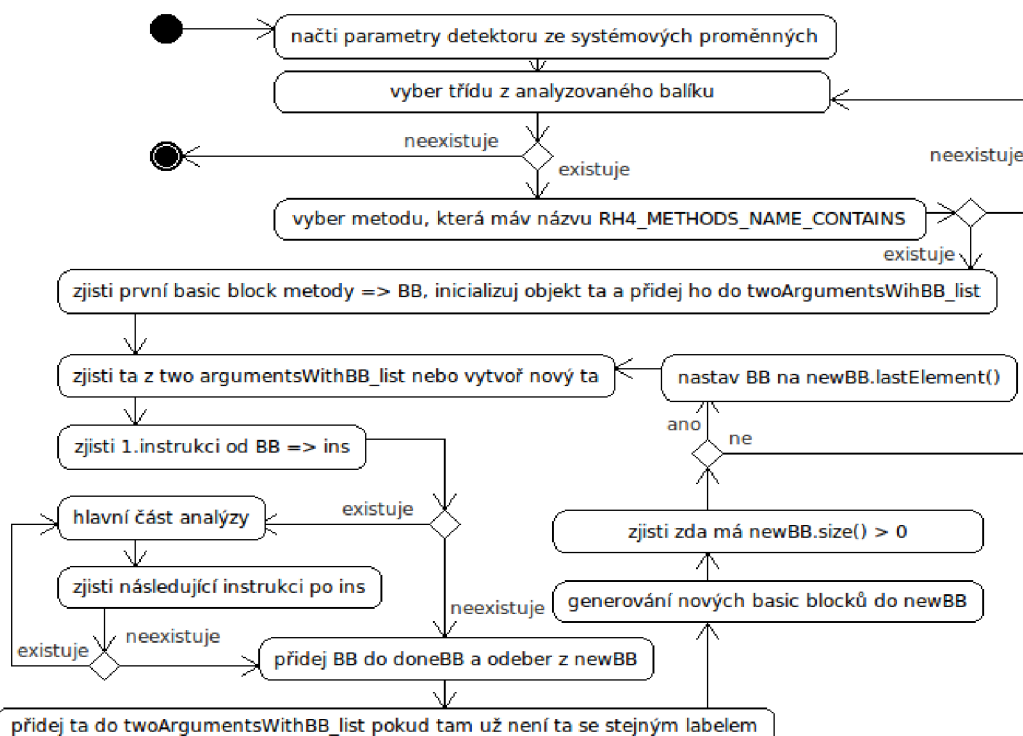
načti parametry detektoru ze systémových proměnných

vyber třídu z analyzovaného balíku

neexistuje

existuje

neexistuje

vyber metodu, která máv názvu RH4_METHODS_NAME_CONTAINS

existuje

zjisti první basic block metody => BB, inicializuj objekt ta a přidej ho do twoArgumentsWihBB_list

zjisti ta z two argumentsWithBB_list nebo vytvoř nový ta

nastav BB na newBB.lastElement()

ano

ne

zjisti 1.instrukci od BB => ins

existuje

hlavní část analýzy

zjisti zda má newBB.size() > 0

zjisti následující instrukci po ins

neexistuje

generování nových basic blocků do newBB

neexistuje

existuje

přidej BB do doneBB a odeber z newBB

přidej ta do twoArgumentsWithBB_list pokud tam už není ta se stejným labelem